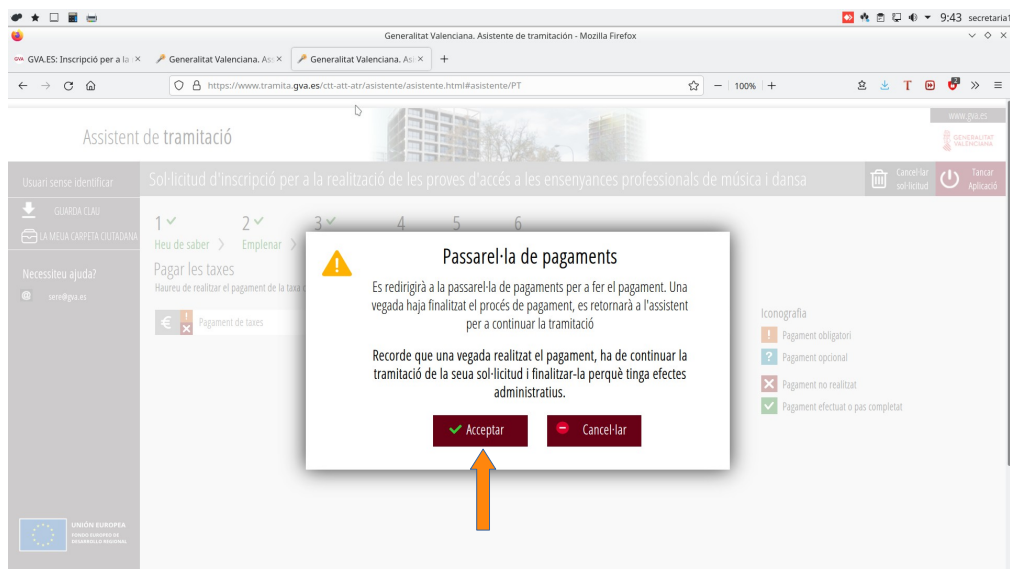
9:43 secretaria

Generalitat Valenciana. Asistente de tramitación - Mozilla Firefox

GVA.ES: Inscripció per a la | Generalitat Valenciana. As | Generalitat Valenciana. As | +

https://www.tramita.gva.es/ctt-att-atr/asistente/asistente.html#asistente/PT

100%

Assistent de tramitació

www.gva.es

GENERALITAT VALENCIANA

Usuari sense identificar

Sol·licitud d'inscripció per a la realització de les proves d'accés a les ensenyances professionals de música i dansa

Cancel·lar sol·licitud

Tancar Aplicació

GUARDA CLAU

LA MEUA CARPETA CIUTADANA

Necessiteu ajuda?

sere@gva.es

1 2 3 4 5 6

Heu de saber > Emplenar >

Pagar les taxes

Haureu de realitzar el pagament de la taxa

Pagament de taxes

Passarel·la de pagaments

Es redirigirà a la passarel·la de pagaments per a fer el pagament. Una vegada haja finalitzat el procés de pagament, es retornarà a l'assistent per a continuar la tramitació

Recorde que una vegada realitzat el pagament, ha de continuar la tramitació de la seua sol·licitud i finalitzar-la perquè tinga efectes administratius.

Acceptar

Cancel·lar

Iconografia

Pagament obligatori

Pagament opcional

Pagament no realitzat

Pagament efectuat o pas completat

UNIÓN EUROPEA

FONDO EUROPEO DE DESARROLLO REGIONAL